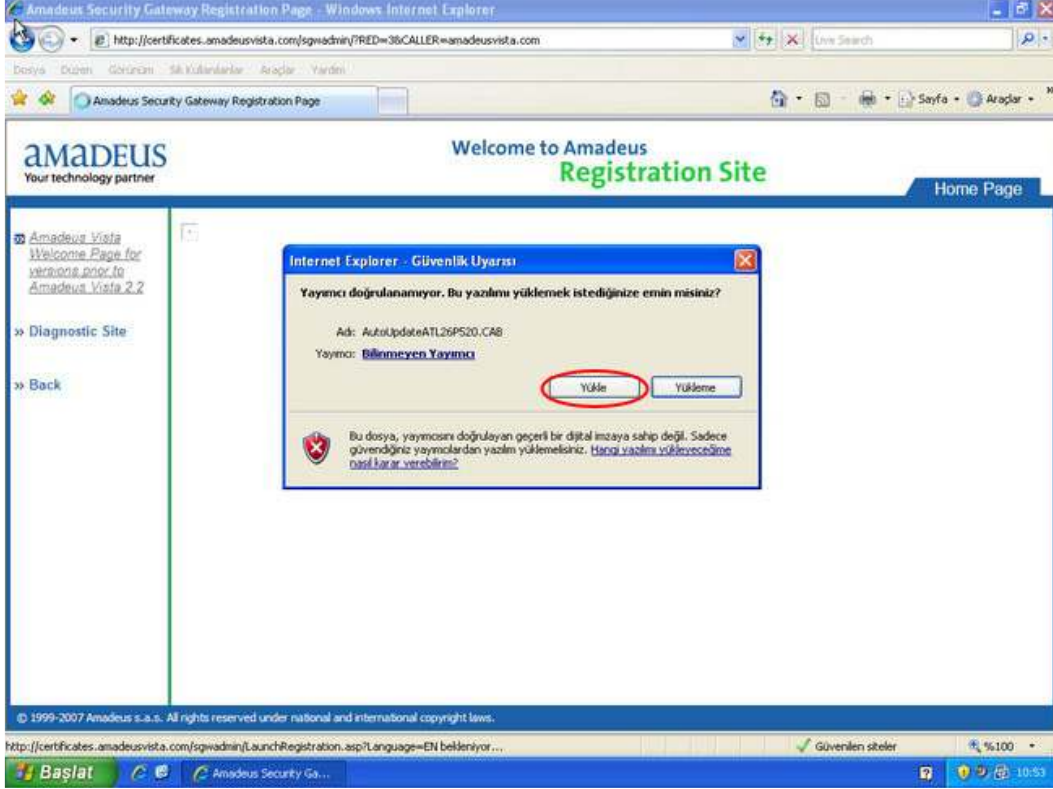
Amadeus Security Gateway Registration Page - Windows Internet Explorer

http://certificates.amadeusvista.com/sgwadmin/?RED=3&CALLER=amadeusvista.com

Live Search

Dosya Düzen Görünüm Sık Kullanılanlar Araçlar Yardım

Amadeus Security Gateway Registration Page

Sayfa Araçlar

amadeus
Your technology partner

Welcome to Amadeus
Registration Site

Home Page

Amadeus Vista Welcome Page for versions prior to Amadeus Vista 2.2

» Diagnostic Site

» Back

Internet Explorer - Güvenlik Uyarısı

Yayımcı doğrulanamıyor. Bu yazılımı yüklemek istediğinize emin misiniz?

Adı: AutoUpdateATL26PS20.CAB

Yayımcı: Bilinmeyen Yayımcı

Yükle

Yükleme

Bu dosya, yayımcısını doğrulayan geçerli bir dijital imzaya sahip değil. Sadece güvendiğiniz yayımcılardan yazılım yüklemelisiniz. Hangi yazılımı yükleyeceğime nasıl karar verebilirim?

© 1999-2007 Amadeus s.a.s. All rights reserved under national and international copyright laws.

http://certificates.amadeusvista.com/sgwadmin/LaunchRegistration.asp?Language=EN bekleniyor...

Güvenilen siteler

%100

Başlat

Amadeus Security Ga...

10:53